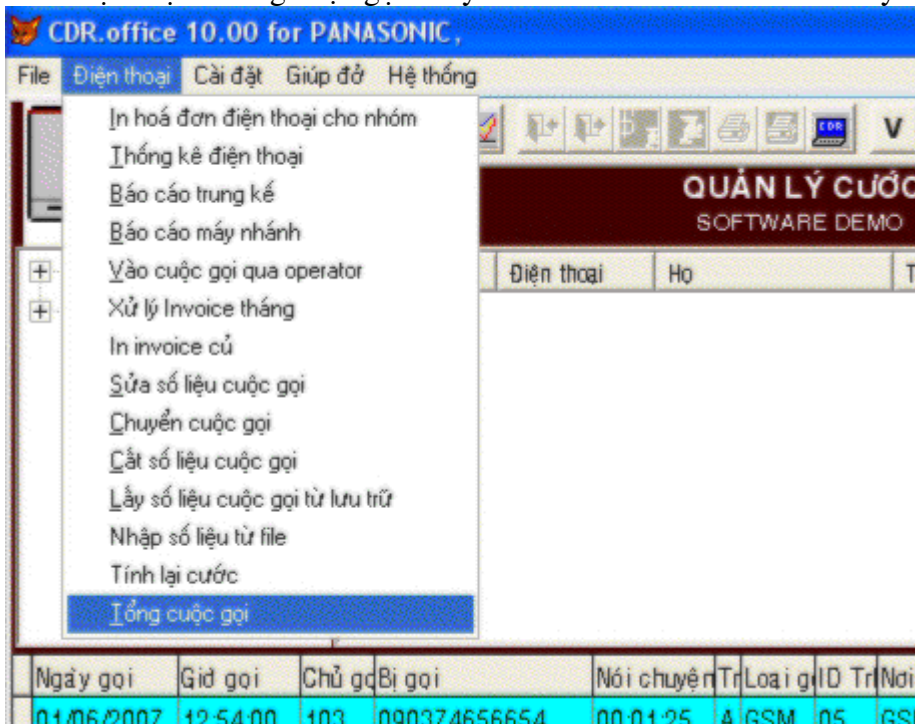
CDR.office 10.00 for PANASONIC,

File Điện thoại Cài đặt Giúp đở Hệ thống

In hoá đơn điện thoại cho nhóm
Thống kê điện thoại
Báo cáo trung kế
Báo cáo máy nhánh
Vào cuộc gọi qua operator
Xử lý Invoice tháng
In invoice củ
Sửa số liệu cuộc gọi
Chuyển cuộc gọi
Cắt số liệu cuộc gọi
Lấy số liệu cuộc gọi từ lưu trữ
Nhập số liệu từ file
Tính lại cước
Tổng cuộc gọi

V

QUẢN LÝ CƯỚ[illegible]
SOFTWARE DEMO

Điện thoại | Họ | T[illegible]

| Ngày gọi | Giờ gọi | Chủ gọ | Bị gọi | Nói chuyện | Tr | Loại g | ID Tr | Nơi |
|---|---|---|---|---|---|---|---|---|
| 01/06/2007 | 12:54:00 | 103 | 090374656654 | 00:01:25 | A | GSM | 05 | GS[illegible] |